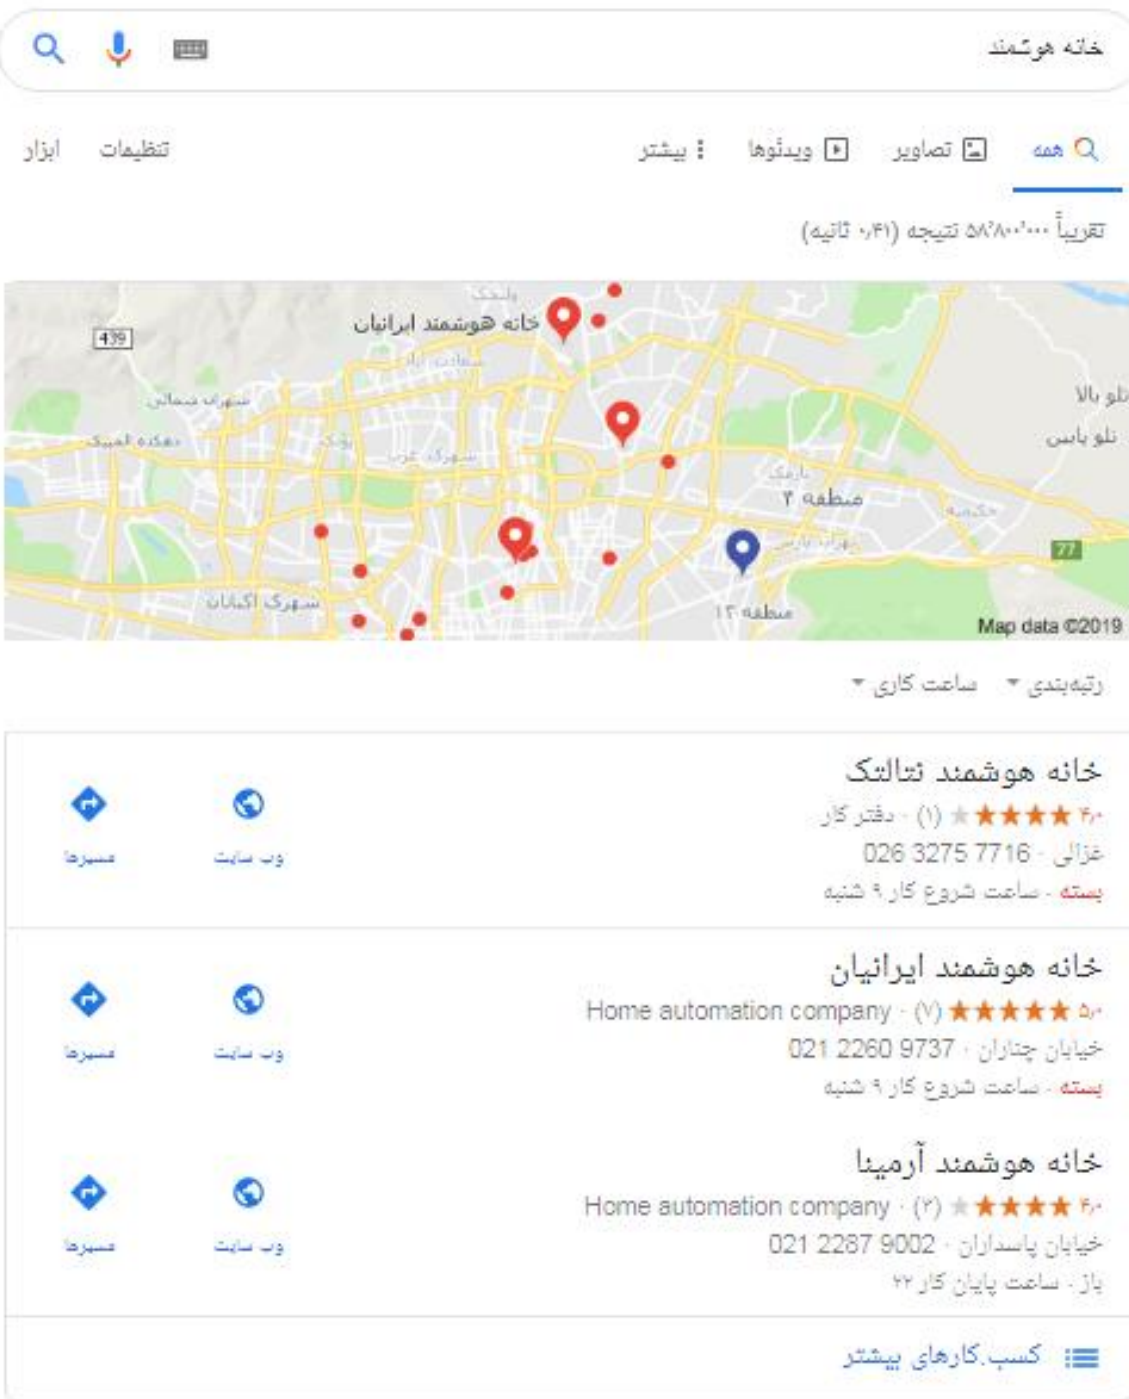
خانه هوشمند

همه تصاویر ویدئوها بیشتر تنظیمات ابزار

تقریباً ۵۸٬۸۰۰٬۰۰۰ نتیجه (۰٫۴۱ ثانیه)

خانه هوشمند ایرانیان
شهرک غرب
شهرک اکباتان
منطقه ۲
منطقه ۱۲
تلو بالا
تلو پایین
439
77
Map data ©2019

رتبه‌بندی ساعت کاری

خانه هوشمند تتالتک
۴٫۰ ★★★★★ (۱) · دفتر کار
غزالی · 026 3275 7716
بسته · ساعت شروع کار ۹ شنبه
وب سایت مسیرها

خانه هوشمند ایرانیان
۵٫۰ ★★★★★ (۷) · Home automation company
خیابان چناران · 021 2260 9737
بسته · ساعت شروع کار ۹ شنبه
وب سایت مسیرها

خانه هوشمند آرمینا
۴٫۰ ★★★★★ (۳) · Home automation company
خیابان پاسداران · 021 2287 9002
باز · ساعت پایان کار ۲۲
وب سایت مسیرها

کسب‌کارهای بیشتر